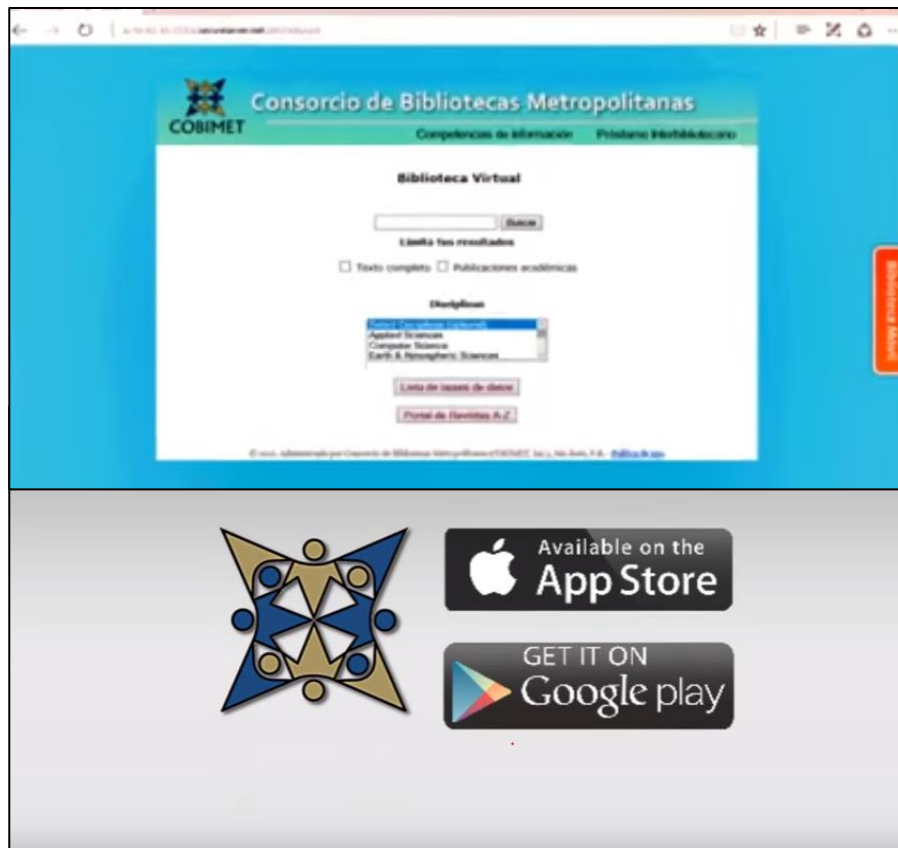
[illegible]

Consorcio de Bibliotecas Metropolitanas

COBIMET

Competencias de información Préstamo Interbibliotecario

Biblioteca Virtual

Buscar

Limita tus resultados

Texto completo Publicaciones académicas

Disciplinas

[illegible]
Applied Sciences
Computer Science
Earth & Atmospheric Sciences

Lista de bases de datos

Portal de Revistas A-Z

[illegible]

Biblioteca Móvil

Available on the App Store

GET IT ON Google play